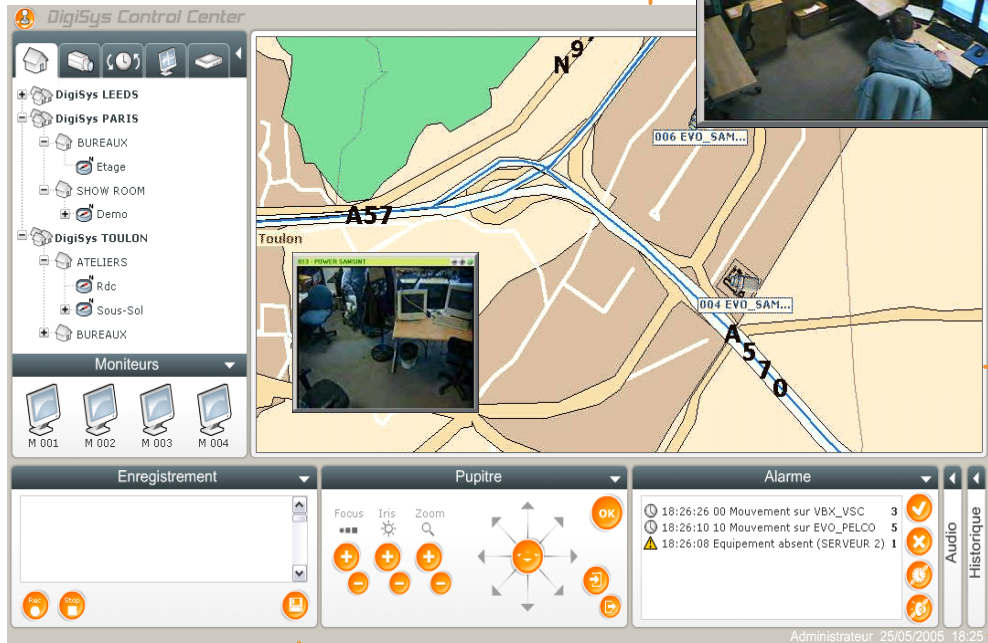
DigiSys Control Center

DigiSys LEEDS
DigiSys PARIS
BUREAUX
Etage
SHOW ROOM
Demo
DigiSys TOULON
ATELIERS
Rdc
Sous-Sol
BUREAUX

Moniteurs
M 001
M 002
M 003
M 004

N9
006 EVO_SAM...
A57
Toulon
003 - POWER SAMSUNG
004 EVO_SAM...
A570

Enregistrement
Rec
Stop

Pupitre
Focus
Iris
Zoom
OK

Alarme
18:26:26 00 Mouvement sur VBX_VSC 3
18:26:10 10 Mouvement sur EVO_PELCO 5
18:26:08 Equipement absent (SERVEUR 2) 1

Audio
Historique

Administrateur 25/05/2005 18:25